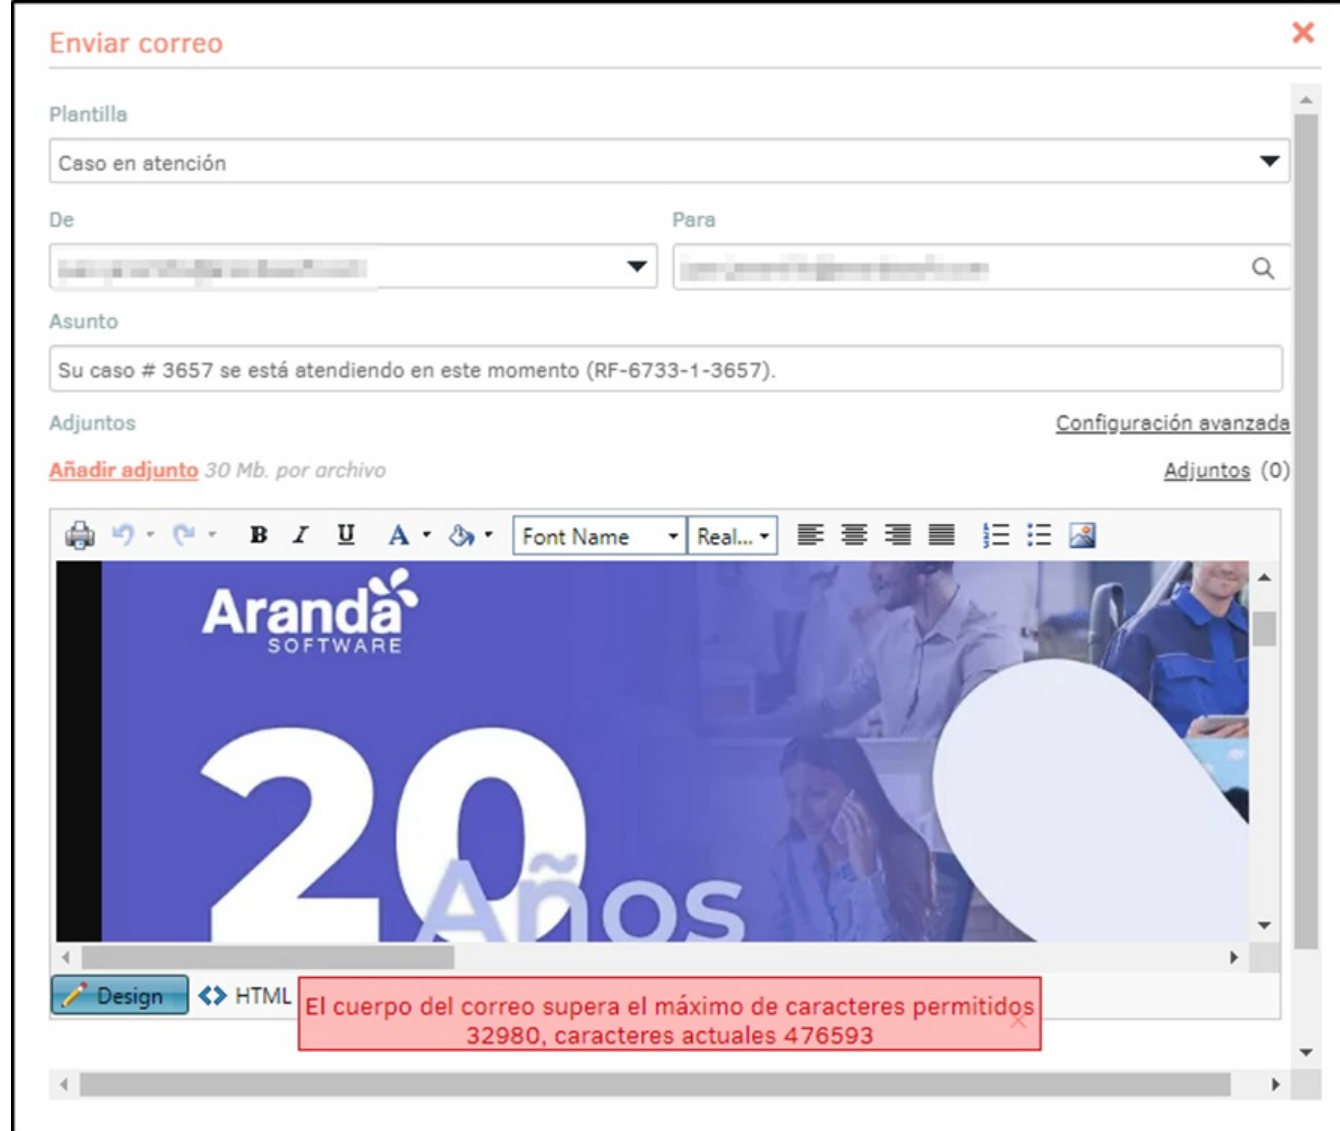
Enviar correo

Plantilla

Caso en atención

De

Para

Asunto

Su caso # 3657 se está atendiendo en este momento (RF-6733-1-3657).

Adjuntos

Configuración avanzada

Añadir adjunto 30 Mb. por archivo

Adjuntos (0)

B I U A Font Name Real...

Aranda SOFTWARE

20 Años

Design HTML

El cuerpo del correo supera el máximo de caracteres permitidos 32980, caracteres actuales 476593